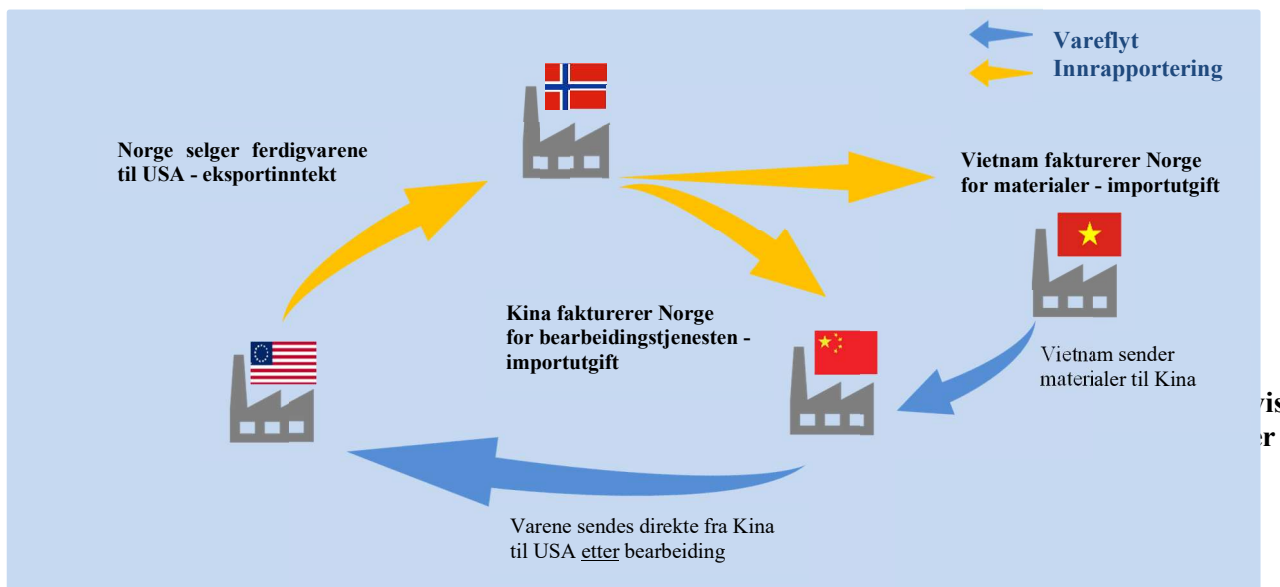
Vareflyt
Innrapportering

Norge selger ferdigvarene til USA - eksportinntekt

Vietnam fakturerer Norge for materialer - importutgift

Kina fakturerer Norge for bearbeidingstjenesten - importutgift

Vietnam sender materialer til Kina

Varene sendes direkte fra Kina til USA etter bearbeiding

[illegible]is
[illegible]r